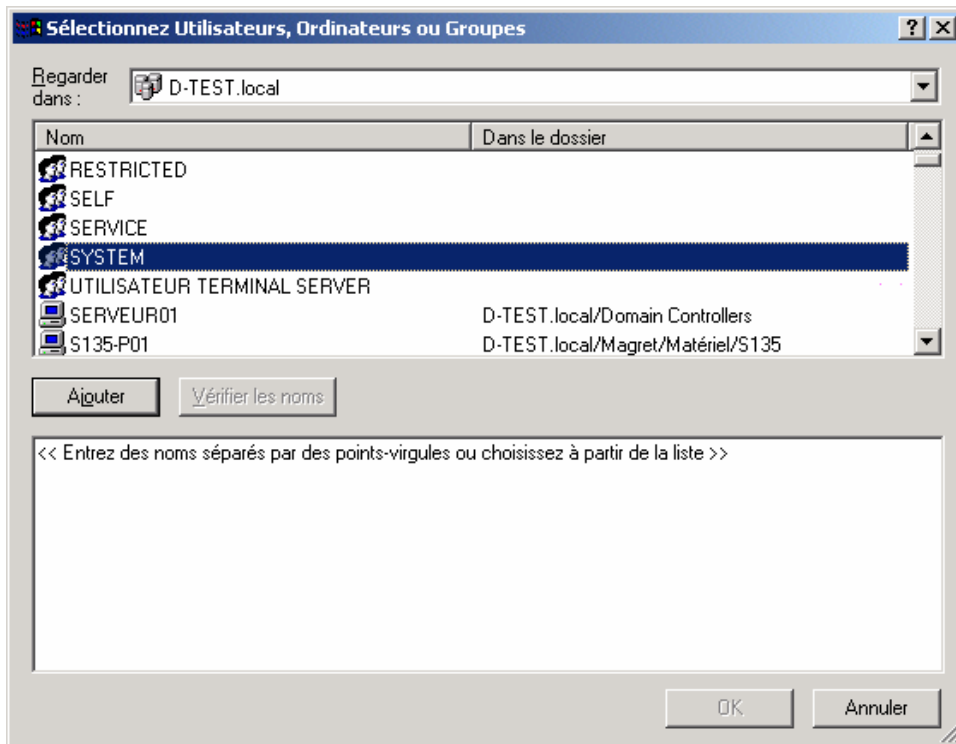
Sélectionnez Utilisateurs, Ordinateurs ou Groupes

? X

Regarder dans : D-TEST.local

| Nom | Dans le dossier |
|---|---|
| RESTRICTED | |
| SELF | |
| SERVICE | |
| SYSTEM | |
| UTILISATEUR TERMINAL SERVER | |
| SERVEUR01 | D-TEST.local/Domain Controllers |
| S135-P01 | D-TEST.local/Magret/Matériel/S135 |

Ajouter

Vérifier les noms

<< Entrez des noms séparés par des points-virgules ou choisissez à partir de la liste >>

OK

Annuler